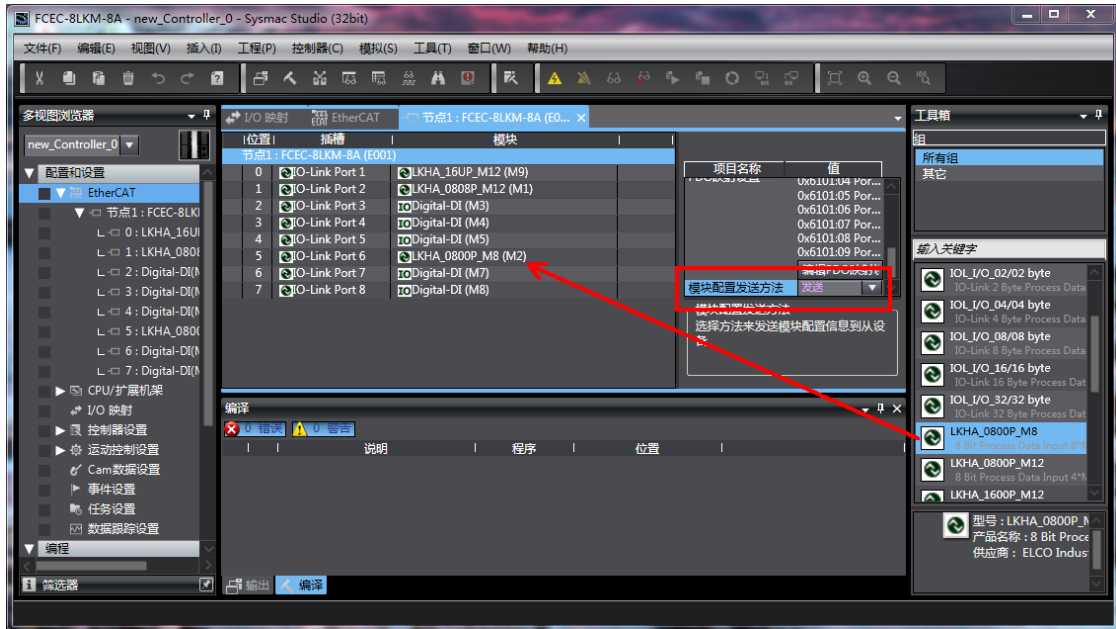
FCEC-8LKM-8A - new_Controller_0 - Sysmac Studio (32bit)

文件(F) 编辑(E) 视图(V) 插入(I) 工程(P) 控制器(C) 模拟(S) 工具(T) 窗口(W) 帮助(H)

多视图浏览器
new_Controller_0
配置和设置
EtherCAT
节点1 : FCEC-8LKI
0 : LKHA_16U
1 : LKHA_080
2 : Digital-DI(N
3 : Digital-DI(N
4 : Digital-DI(N
5 : LKHA_080
6 : Digital-DI(N
7 : Digital-DI(N
CPU/扩展机架
I/O 映射
控制器设置
运动控制设置
Cam数据设置
事件设置
任务设置
数据跟踪设置
编程
筛选器

I/O 映射 | EtherCAT | 节点1 : FCEC-8LKM-8A (E0...

| 位置 | 插槽 | 模块 |
|---|---|---|
| 节点1 : FCEC-8LKM-8A (E001) | | |
| 0 | IO-Link Port 1 | LKHA_16UP_M12 (M9) |
| 1 | IO-Link Port 2 | LKHA_0808P_M12 (M1) |
| 2 | IO-Link Port 3 | Digital-DI (M3) |
| 3 | IO-Link Port 4 | Digital-DI (M4) |
| 4 | IO-Link Port 5 | Digital-DI (M5) |
| 5 | IO-Link Port 6 | LKHA_0800P_M8 (M2) |
| 6 | IO-Link Port 7 | Digital-DI (M7) |
| 7 | IO-Link Port 8 | Digital-DI (M8) |

| 项目名称 | 值 |
|---|---|
| | 0x6101:04 Por... |
| | 0x6101:05 Por... |
| | 0x6101:06 Por... |
| | 0x6101:07 Por... |
| | 0x6101:08 Por... |
| | 0x6101:09 Por... |
| 模块配置发送方法 | 发送 |

模块配置发送方法
选择方法来发送模块配置信息到从设备

编译
0 错误 0 警告
说明 程序 位置
输出 编译

工具箱
组
所有组
其它
输入关键字
IOL_I/O_02/02 byte
IO-Link 2 Byte Process Data
IOL_I/O_04/04 byte
IO-Link 4 Byte Process Data
IOL_I/O_08/08 byte
IO-Link 8 Byte Process Data
IOL_I/O_16/16 byte
IO-Link 16 Byte Process Dat
IOL_I/O_32/32 byte
IO-Link 32 Byte Process Data
LKHA_0800P_M8
8 Bit Process Data Input 8*
LKHA_0800P_M12
8 Bit Process Data Input 4*
LKHA_1600P_M12
型号 : LKHA_0800P_M
产品名称 : 8 Bit Proce
供应商 : ELCO Indus